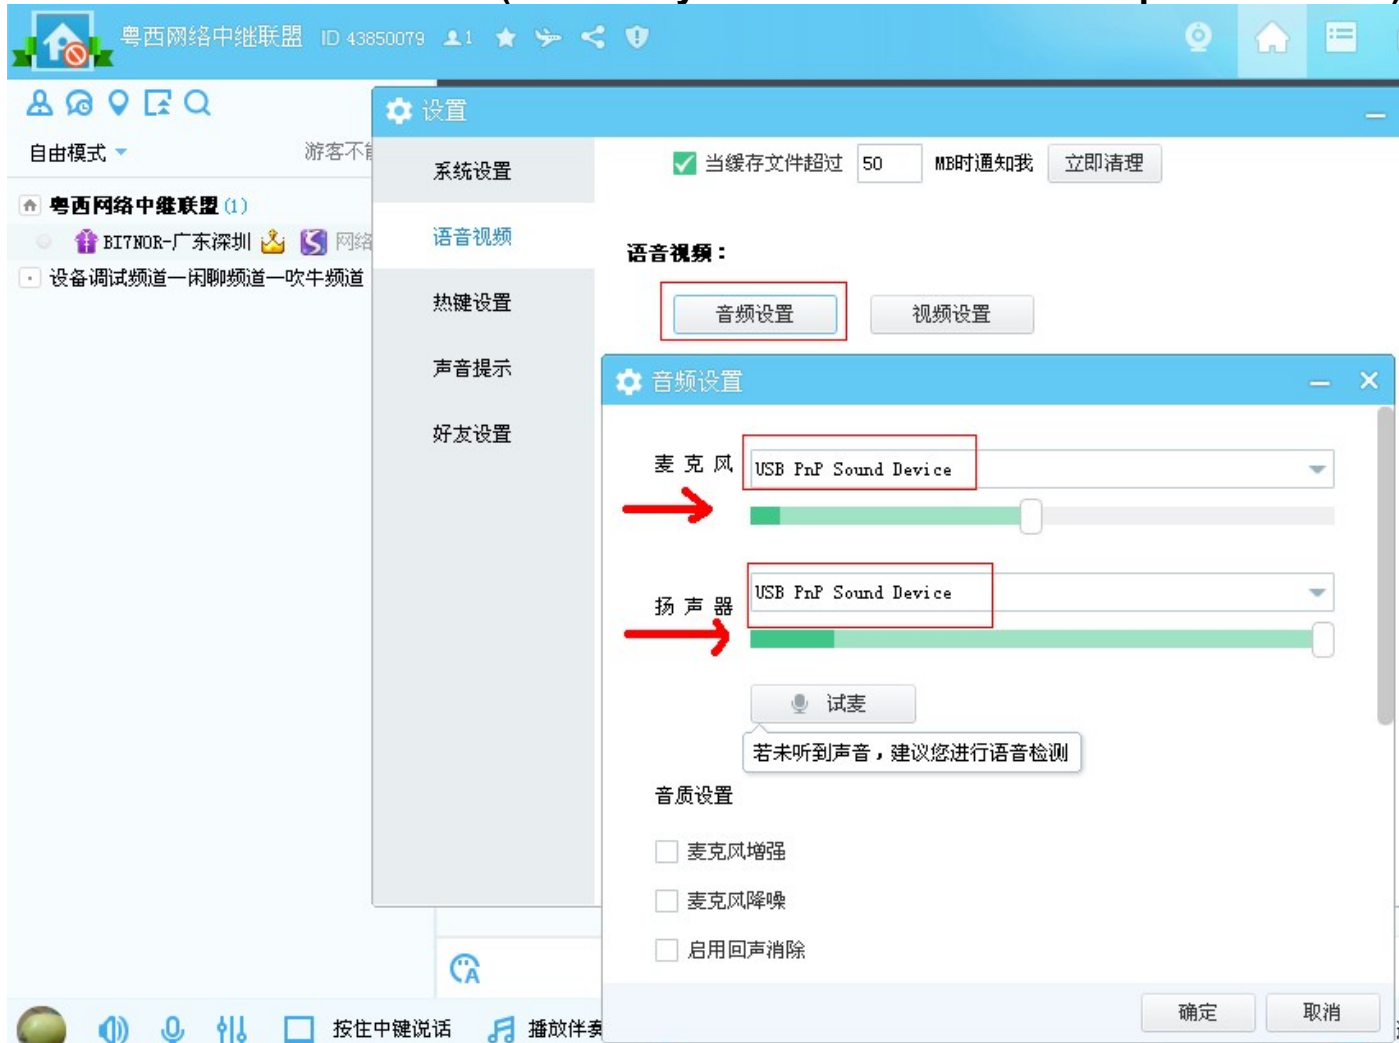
粤西网络中继联盟 ID 43850079 1

自由模式 游客不能

粤西网络中继联盟 (1)
BI7NOR-广东深圳 网络
设备调试频道一闲聊频道一吹牛频道

设置

系统设置
语音视频
热键设置
声音提示
好友设置

当缓存文件超过 50 MB时通知我 立即清理

语音视频：

音频设置 视频设置

音频设置

麦克风 USB PnP Sound Device

扬声器 USB PnP Sound Device

试麦

若未听到声音，建议您进行语音检测

音质设置

麦克风增强

麦克风降噪

启用回声消除

确定 取消

按住中键说话 播放伴奏